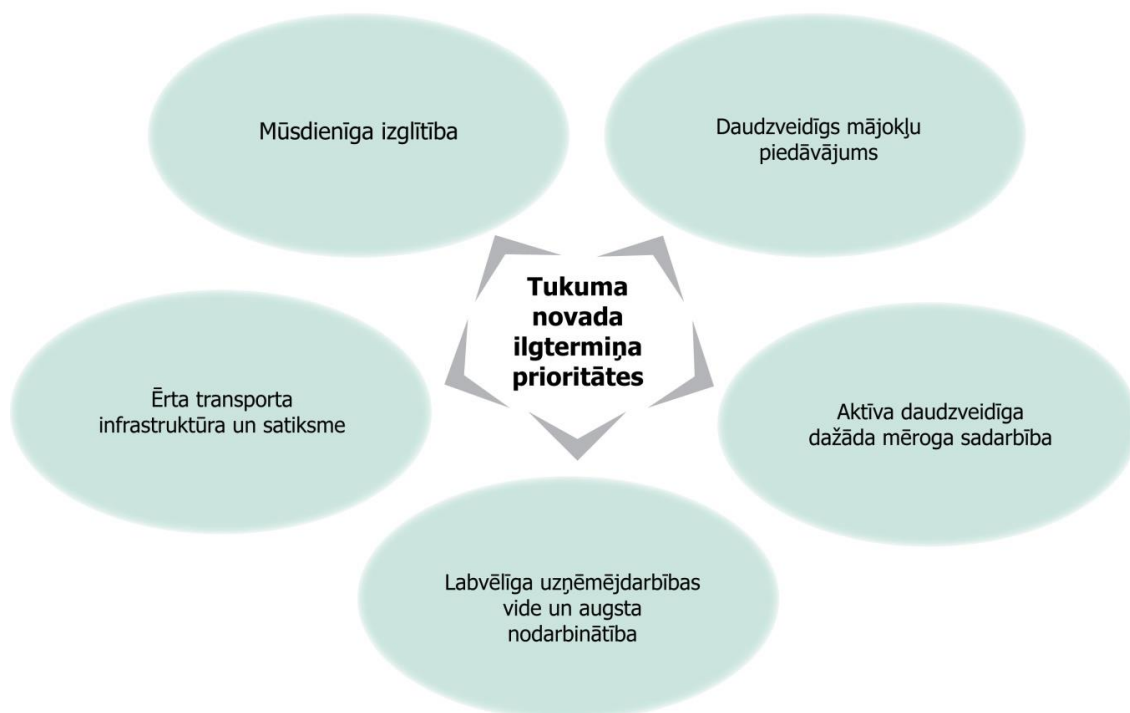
Mūsdienīga izglītība

Daudzveidīgs mājokļu piedāvājums

Tukuma novada ilgtermiņa prioritātes

Ērta transporta infrastruktūra un satiksme

Aktīva daudzveidīga dažāda mēroga sadarbība

Labvēlīga uzņēmējdarbības vide un augsta nodarbinātība